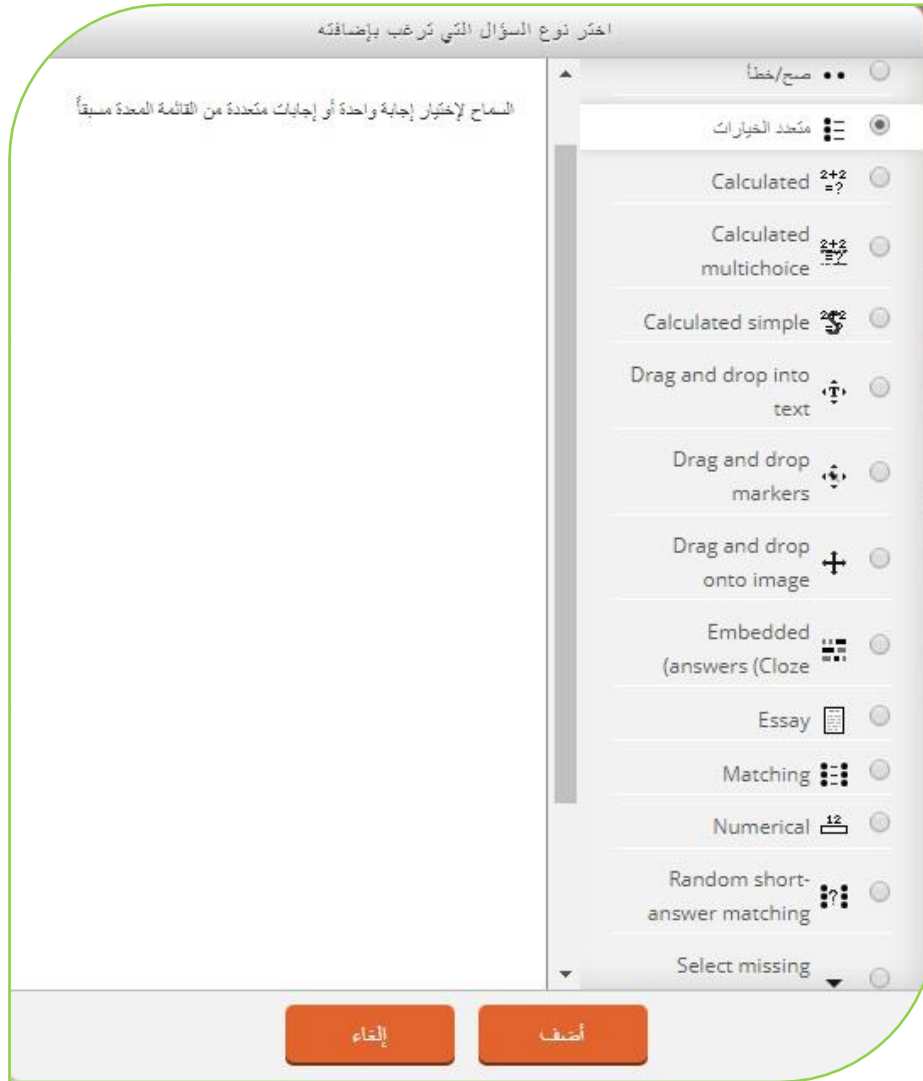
اختر نوع السؤال الذي ترغب بإضافته

صح/خطأ

متعدد الخيارات

Calculated

Calculated multichoice

Calculated simple

Drag and drop into text

Drag and drop markers

Drag and drop onto image

Embedded (answers (Cloze

Essay

Matching

Numerical

Random short-answer matching

Select missing

السماح لإختيار إجابة واحدة أو إجابات متعددة من القائمة المعدة مسبقاً

أضف

إلغاء